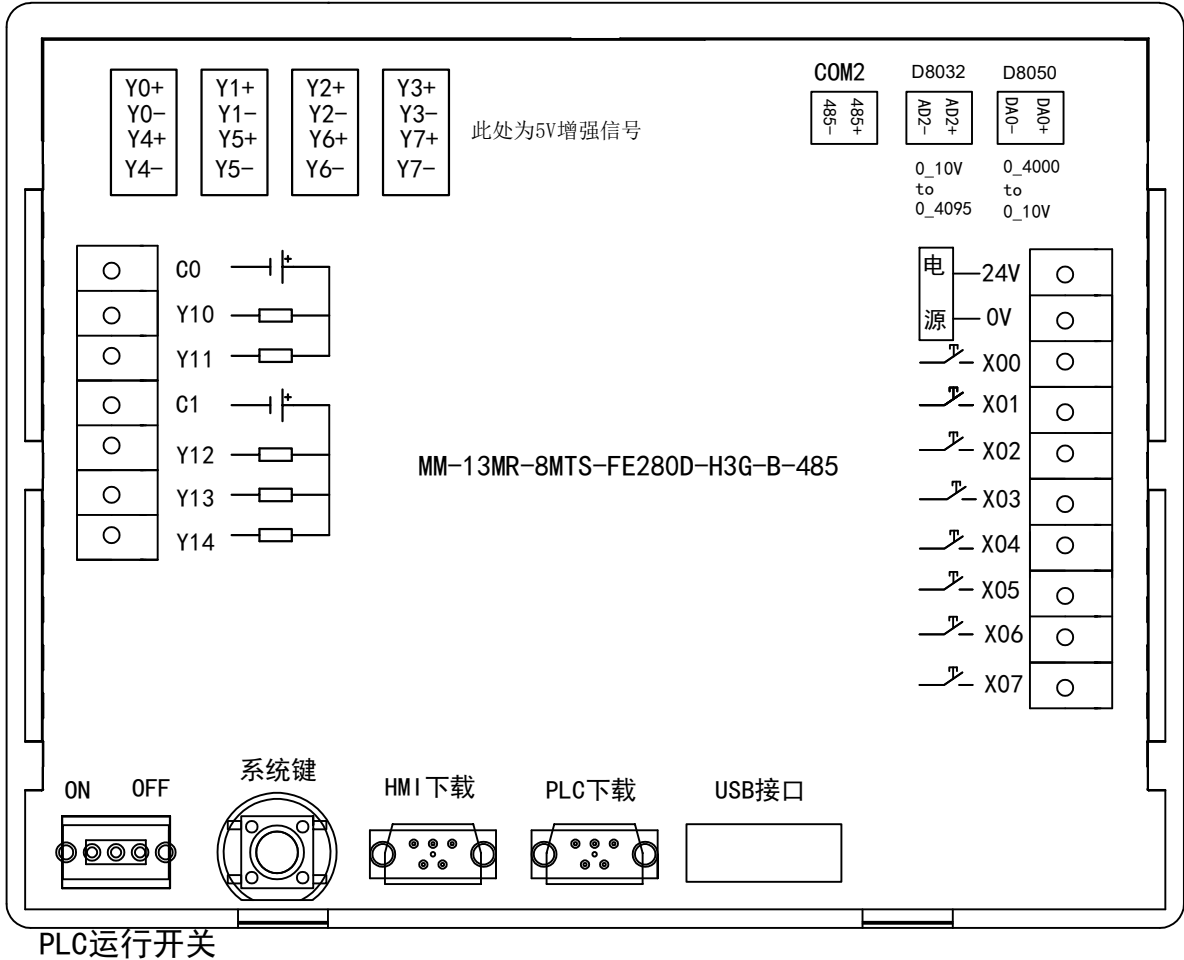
Y0+
Y0-
Y4+
Y4-

Y1+
Y1-
Y5+
Y5-

Y2+
Y2-
Y6+
Y6-

Y3+
Y3-
Y7+
Y7-

此处为5V增强信号

COM2
485+
485-

D8032
AD2+
AD2-
0_10V
to
0_4095

D8050
DA0+
DA0-
0_4000
to
0_10V

C0
Y10
Y11
C1
Y12
Y13
Y14

电
源
24V
0V
X00
X01
X02
X03
X04
X05
X06
X07

MM-13MR-8MTS-FE280D-H3G-B-485

ON OFF
系统键
HMI下载
PLC下载
USB接口

PLC运行开关